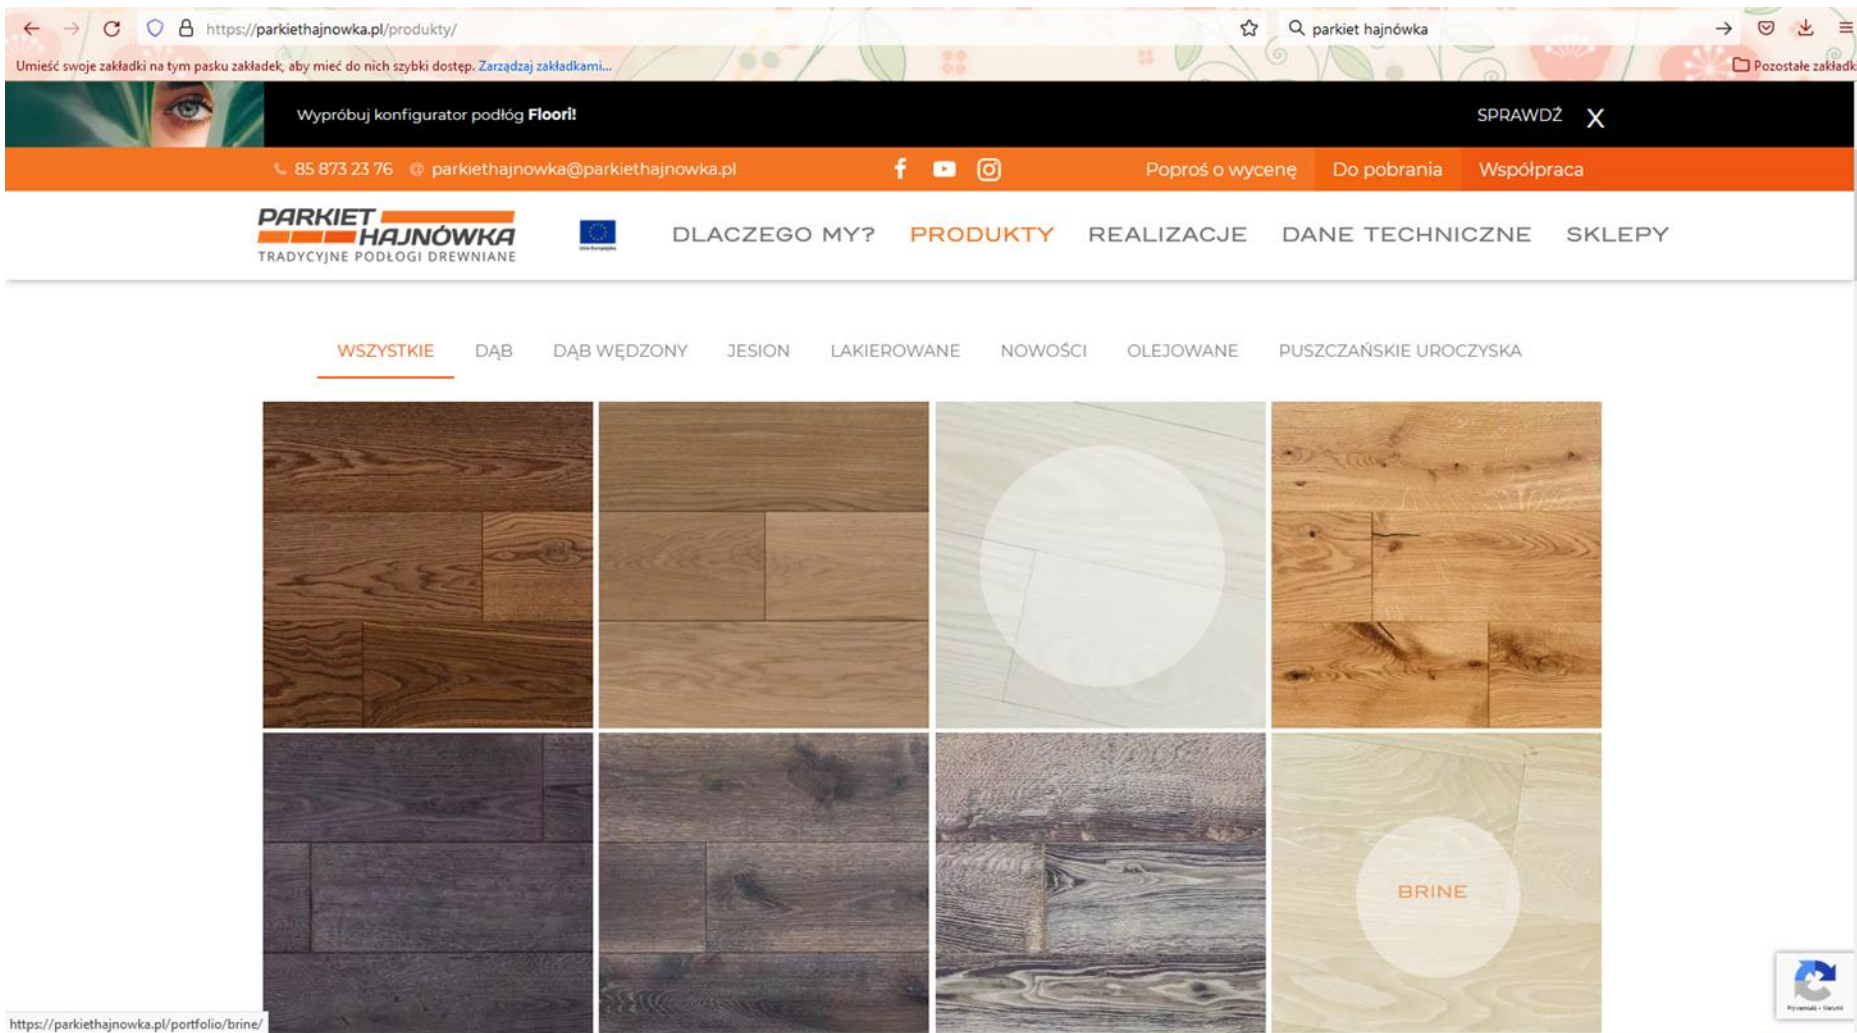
https://parkiethajnowka.pl/produkty/

parkiet hajnówka

Umieść swoje zakładki na tym pasku zakładek, aby mieć do nich szybki dostęp. Zarządzaj zakładkami...

Pozostałe zakładk

Wypróbuj konfigurator podłóg Floori!

SPRAWDŹ X

85 873 23 76 parkiethajnowka@parkiethajnowka.pl

Poproś o wycenę Do pobrania Współpraca

PARKIET HAJNÓWKA
TRADYCYJNE PODŁOGI DREWNIANE

DLACZEGO MY? PRODUKTY REALIZACJE DANE TECHNICZNE SKLEPY

WSZYSTKIE DĄB DĄB WĘDZONY JESION LAKIEROWANE NOWOŚCI OLEJOWANE PUSZCZAŃSKIE UROCZYSKA

BRINE

https://parkiethajnowka.pl/portfolio/brine/